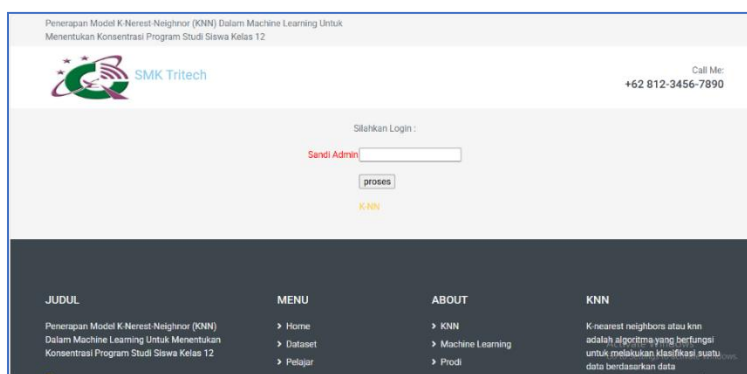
Penerapan Model K-Nerest-Neighnor (KNN) Dalam Machine Learning Untuk Menentukan Konsentrasi Program Studi Siswa Kelas 12

SMK Tritech

Call Me:
+62 812-3456-7890

Silahkan Login :

Sandi Admin

proses

K-NN

JUDUL

Penerapan Model K-Nerest-Neighnor (KNN) Dalam Machine Learning Untuk Menentukan Konsentrasi Program Studi Siswa Kelas 12

MENU

> Home
> Dataset
> Pelajar

ABOUT

> KNN
> Machine Learning
> Prodi

KNN

K-nearest neighbors atau knn adalah algoritma yang berfungsi untuk melakukan klasifikasi suatu data berdasarkan data